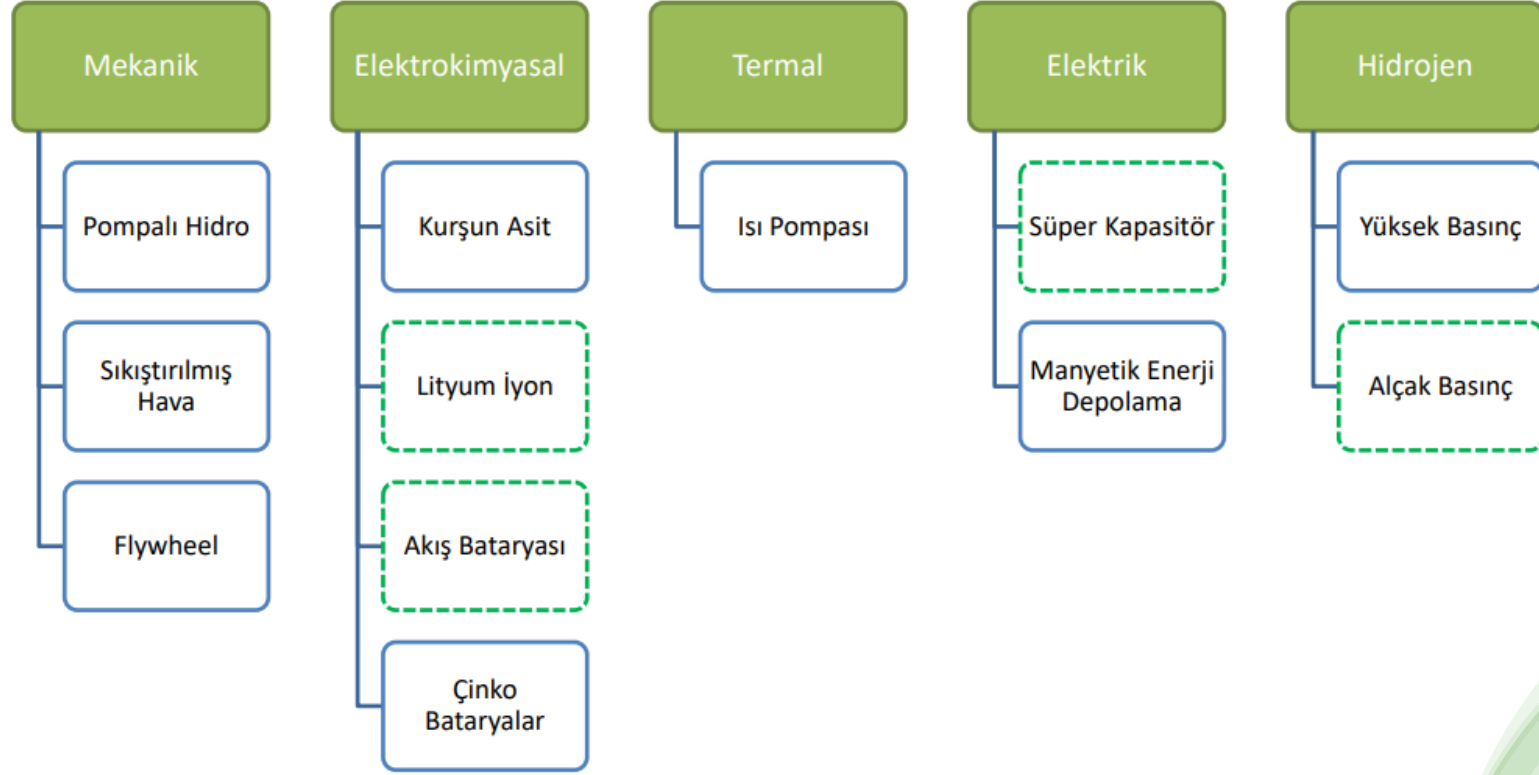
Mekanik

Pompalı Hidro

Sıkıştırılmış Hava

Flywheel

Elektrokimyasal

Kurşun Asit

Lityum İyon

Akış Bataryası

Çinko Bataryalar

Termal

Isı Pompası

Elektrik

Süper Kapasitör

Manyetik Enerji Depolama

Hidrojen

Yüksek Basınç

Alçak Basınç